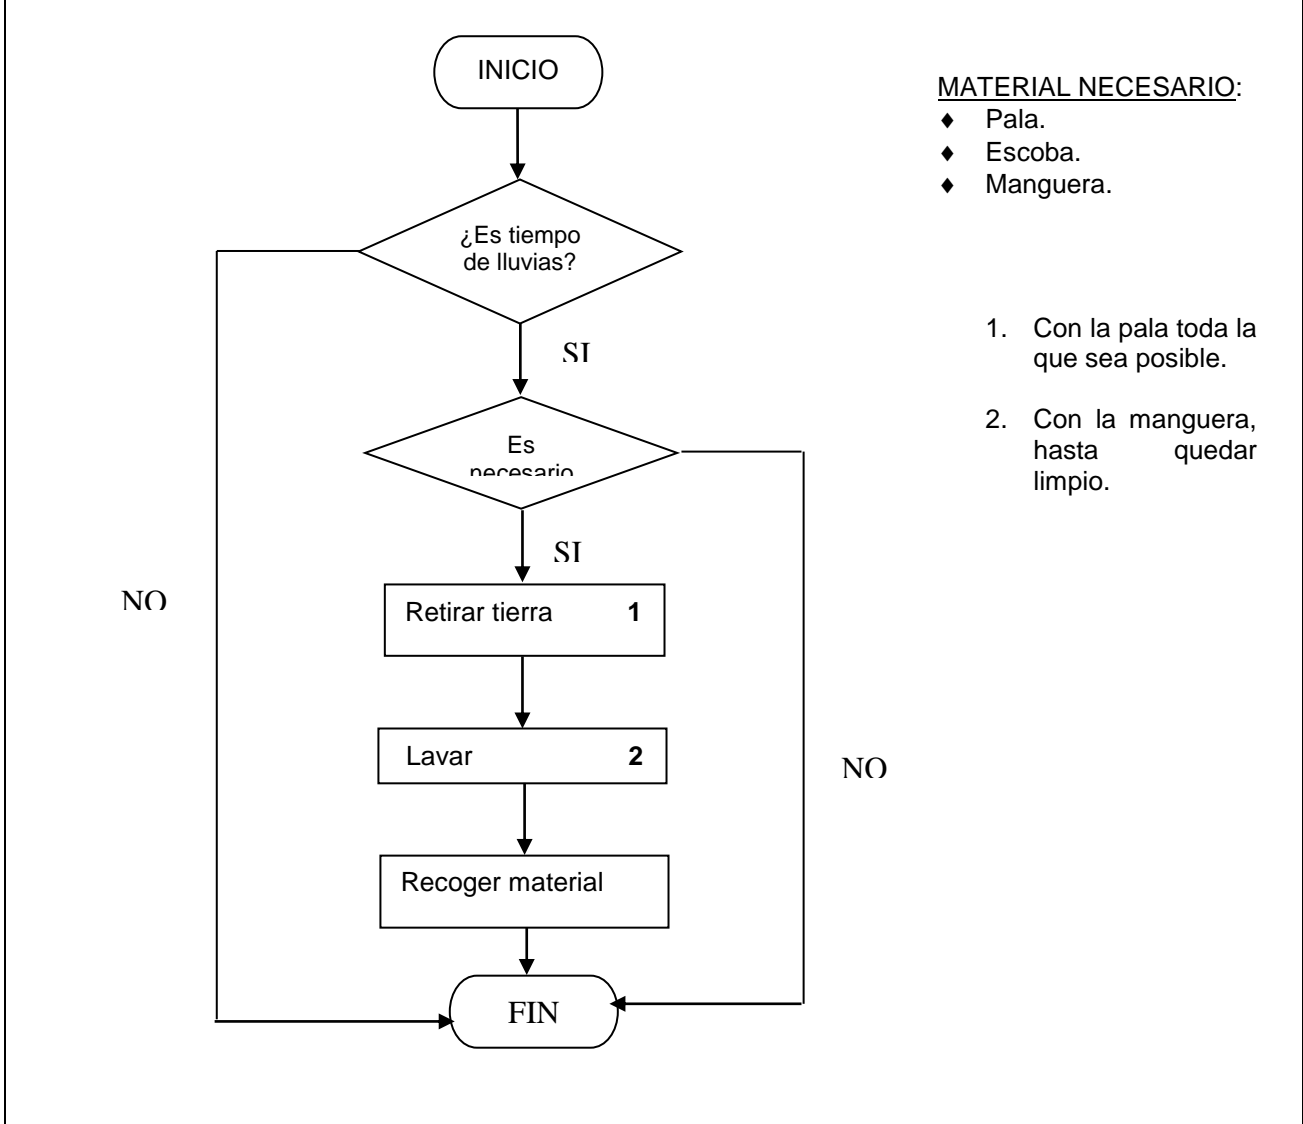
INICIO

¿Es tiempo de lluvias?

SI

Es necesario

SI

Retirar tierra 1

Lavar 2

Recoger material

FIN

NO

NO

MATERIAL NECESARIO:
- Pala.
- Escoba.
- Manguera.

1. Con la pala toda la que sea posible.

2. Con la manguera, hasta quedar limpio.